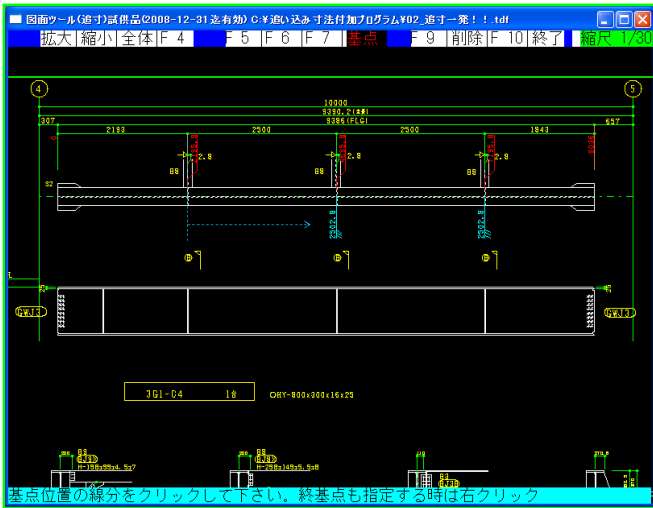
図面ツール(追寸)試供品(2008-12-31迄有効) C:¥追い込み寸法付加プログラム¥02_追寸一発！！.tdf

拡大 縮小 全体 F 4 F 5 F 6 F 7 基点 F 9 削除 F 10 終了 縮尺 1/30

4

5

10000

9330.2(累)

307

9386(FLG)

657

2193

2500

2500

1843

2.8

2.8

2.8

B8

B8

B8

S2

GWJ1

GWJ1

JG1-C4 1台

OHY-800x300x16x25

H-198x99x4.5x7

H-298x149x5.5x8

基点位置の線分をクリックして下さい。終基点も指定する時は右クリック